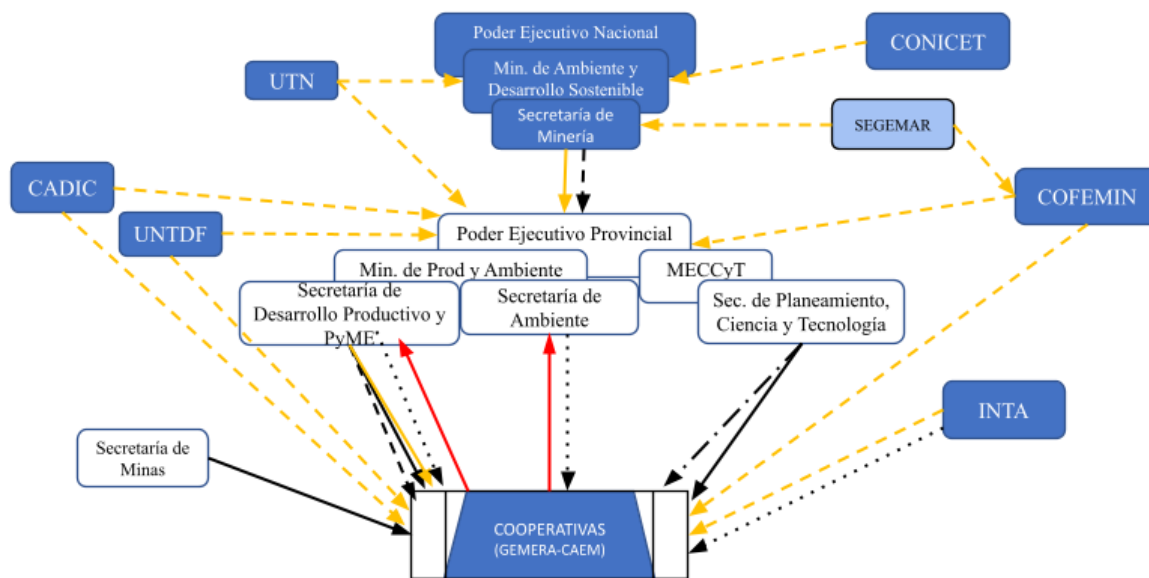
Poder Ejecutivo Nacional

Min. de Ambiente y Desarrollo Sostenible

Secretaría de Minería

CONICET

UTN

SEGEMAR

CADIC

COFEMIN

UNTDF

Poder Ejecutivo Provincial

Min. de Prod y Ambiente

MECCyT

Secretaría de Desarrollo Productivo y PyME

Secretaría de Ambiente

Sec. de Planeamiento, Ciencia y Tecnología

INTA

Secretaría de Minas

COOPERATIVAS (GEMERA-CAEM)